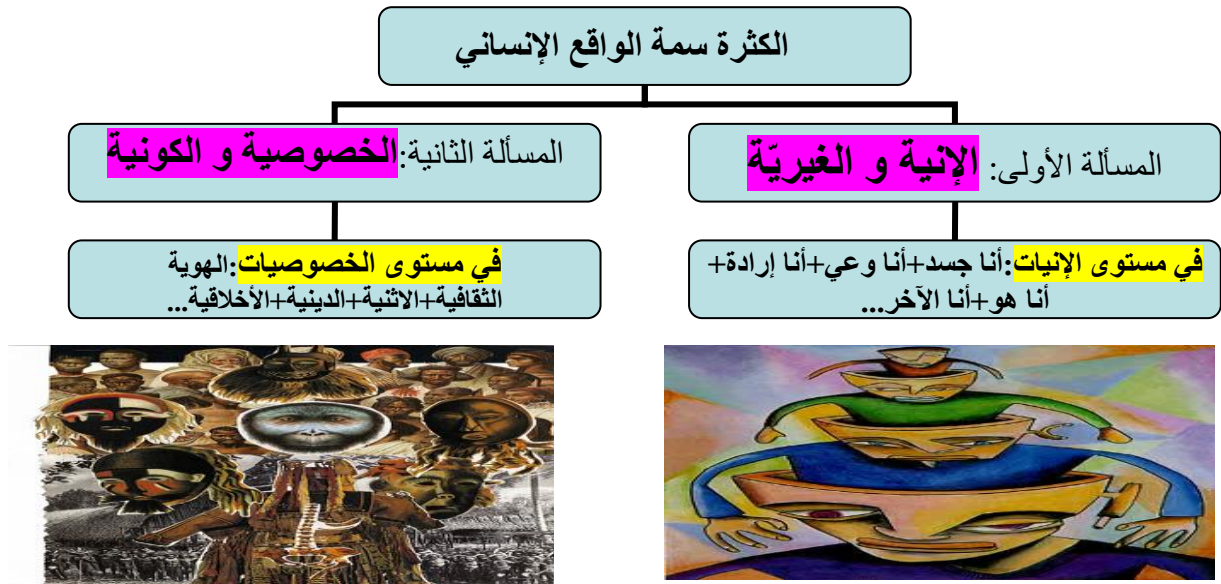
الكثرة سمة الواقع الإنساني

المسألة الأولى: الإنية و الغيريّة

المسألة الثانية: الخصوصية و الكونية

في مستوى الإنيات: أنا جسد+أنا وعي+أنا إرادة+ أنا هو+أنا الآخر...

في مستوى الخصوصيات: الهوية الثقافية+الاثنية+الدينية+الأخلاقية...